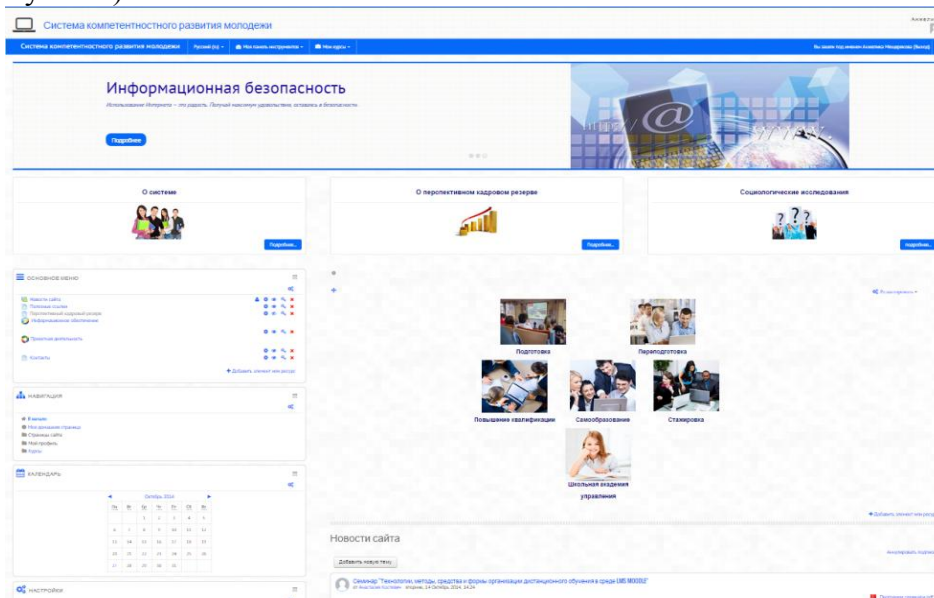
Система компетентностного развития молодежи

Система компетентностного развития молодежи | Русский (ru) | Моя панель инструментов | Мои курсы

Информационная безопасность

Использование Интернета – это радость. Получай максимум удовольствия, оставаясь в безопасности

Подробнее

О системе

Подробно...

О перспективном кадровом резерве

Подробно...

Социологические исследования

Подробно...

ОСНОВНОЕ МЕНЮ

Новости сайта
Полезные ссылки
Перспективный кадровый резерв
Информационное обеспечение

Проектная деятельность

Контакты

Добавить элемент или ресурс

Подготовка

Переподготовка

Повышение квалификации

Самообразование

Стажировка

Школьная академия управления

НАВИГАЦИЯ

В начало
Моя домашняя страница
Страницы сайта
Мой профиль
Курсы

КАЛЕНДАРЬ

Октябрь 2014

| Пн | Вт | Ср | Чт | Пт | Сб | Вс |
|---|---|---|---|---|---|---|
| | | 1 | 2 | 3 | 4 | 5 |
| 6 | 7 | 8 | 9 | 10 | 11 | 12 |
| 13 | 14 | 15 | 16 | 17 | 18 | 19 |
| 20 | 21 | 22 | 23 | 24 | 25 | 26 |
| 27 | 28 | 29 | 30 | 31 | | |

НАСТРОЙКИ

Добавить элемент или ресурс

Новости сайта

Добавить новую тему

Семинар "Технологии, методы, средства и формы организации дистанционного обучения в среде LMS MOODLE"
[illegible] - вторник, 14 Октябрь 2014, 14:24